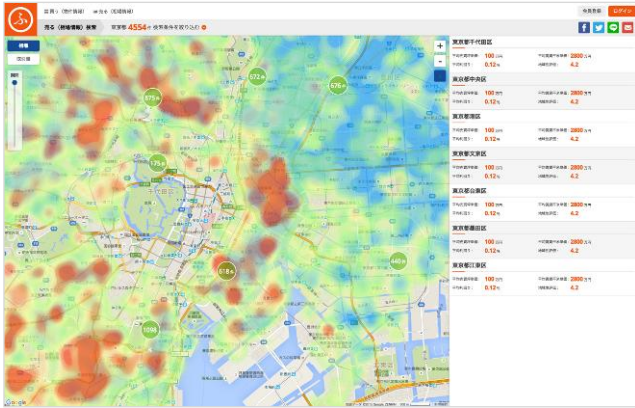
売る（物件情報）　貸す（周辺情報）

売る（物件情報）検索　　該当数 4554件 検索条件を絞り込む

会員登録　ログイン

物件
周辺環境

575件
572件
676件
175件
518件
440件
108件

東京都千代田区
平均売買価格　100万円　平均賃料　2800万円
平均利回り　0.12%　推定成約率　4.2

東京都中央区
平均売買価格　100万円　平均賃料　2800万円
平均利回り　0.12%　推定成約率　4.2

東京都港区
平均売買価格　100万円　平均賃料　2800万円
平均利回り　0.12%　推定成約率　4.2

東京都文京区
平均売買価格　100万円　平均賃料　2800万円
平均利回り　0.12%　推定成約率　4.2

東京都台東区
平均売買価格　100万円　平均賃料　2800万円
平均利回り　0.12%　推定成約率　4.2

東京都墨田区
平均売買価格　100万円　平均賃料　2800万円
平均利回り　0.12%　推定成約率　4.2

東京都江東区
平均売買価格　100万円　平均賃料　2800万円
平均利回り　0.12%　推定成約率　4.2

Google